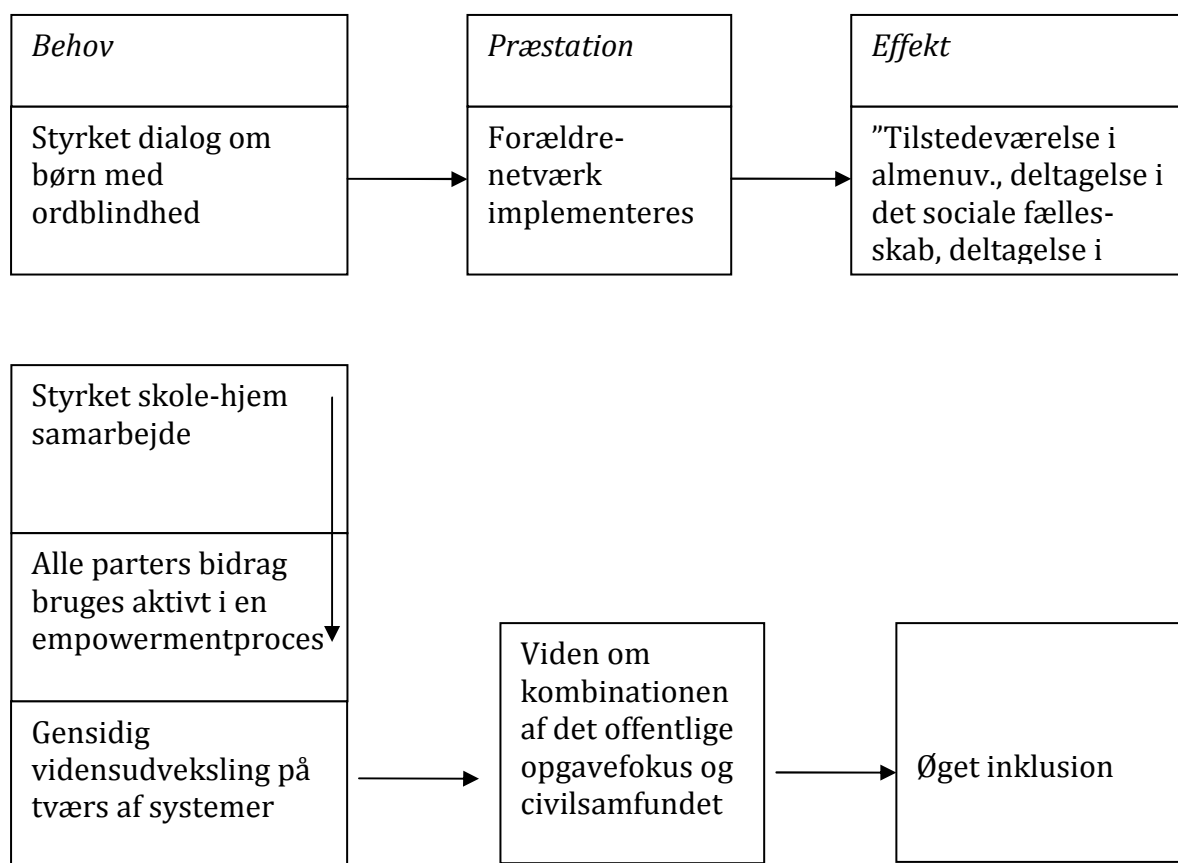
*Behov*

Styrket dialog om børn med ordblindhed

*Præstation*

Forældre-netværk implementeres

*Effekt*

"Tilstedeværelse i almenuv., deltagelse i det sociale fælles-skab, deltagelse i

Styrket skole-hjem samarbejde

Alle parters bidrag bruges aktivt i en empowermentproces

Gensidig vidensudveksling på tværs af systemer

Viden om kombinationen af det offentlige opgavefokus og civilsamfundet

Øget inklusion